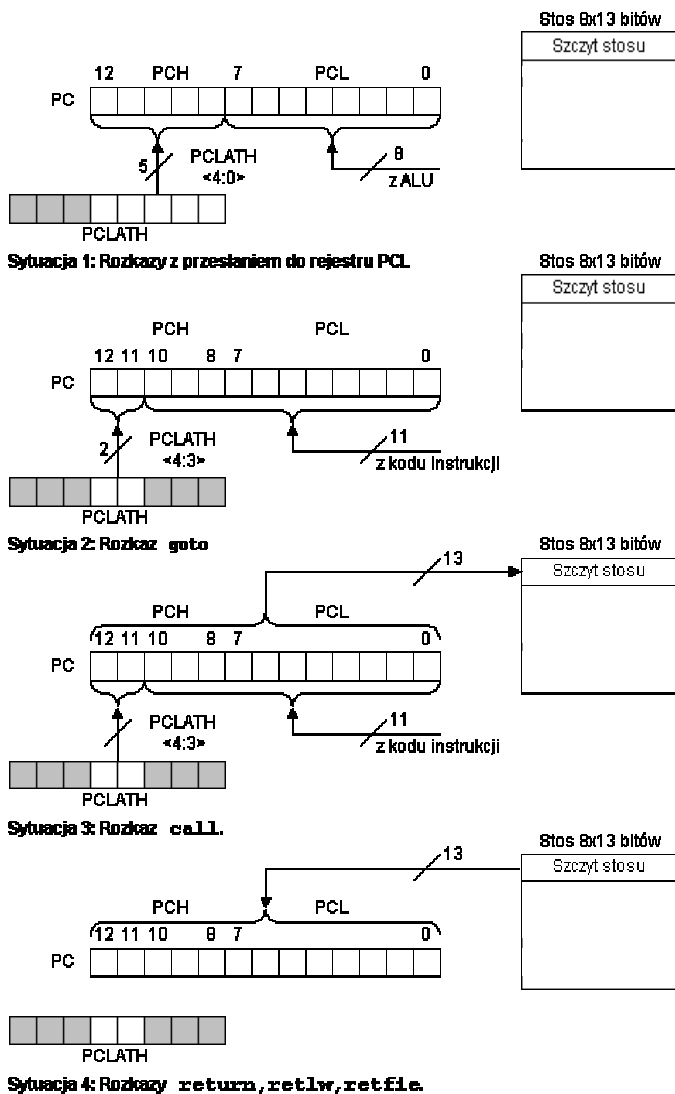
Stos 8x13 bitów
Szczyt stosu

12 PCH 7 PCL 0
PC
5
PCLATH
<4:0>
8
z ALU
PCLATH

Sytuacja 1: Rozkazy z przesłaniem do rejestru PCL

Stos 8x13 bitów
Szczyt stosu

PCH PCL
12 11 10 8 7 0
PC
2
PCLATH
<4:3>
11
z kodu instrukcji
PCLATH

Sytuacja 2: Rozkaz goto

Stos 8x13 bitów
Szczyt stosu
13
PCH PCL
12 11 10 8 7 0
PC
PCLATH
<4:3>
11
z kodu instrukcji
PCLATH

Sytuacja 3: Rozkaz call.

Stos 8x13 bitów
Szczyt stosu
13
PCH PCL
12 11 10 8 7 0
PC
PCLATH

Sytuacja 4: Rozkazy return, retlw, retfie.